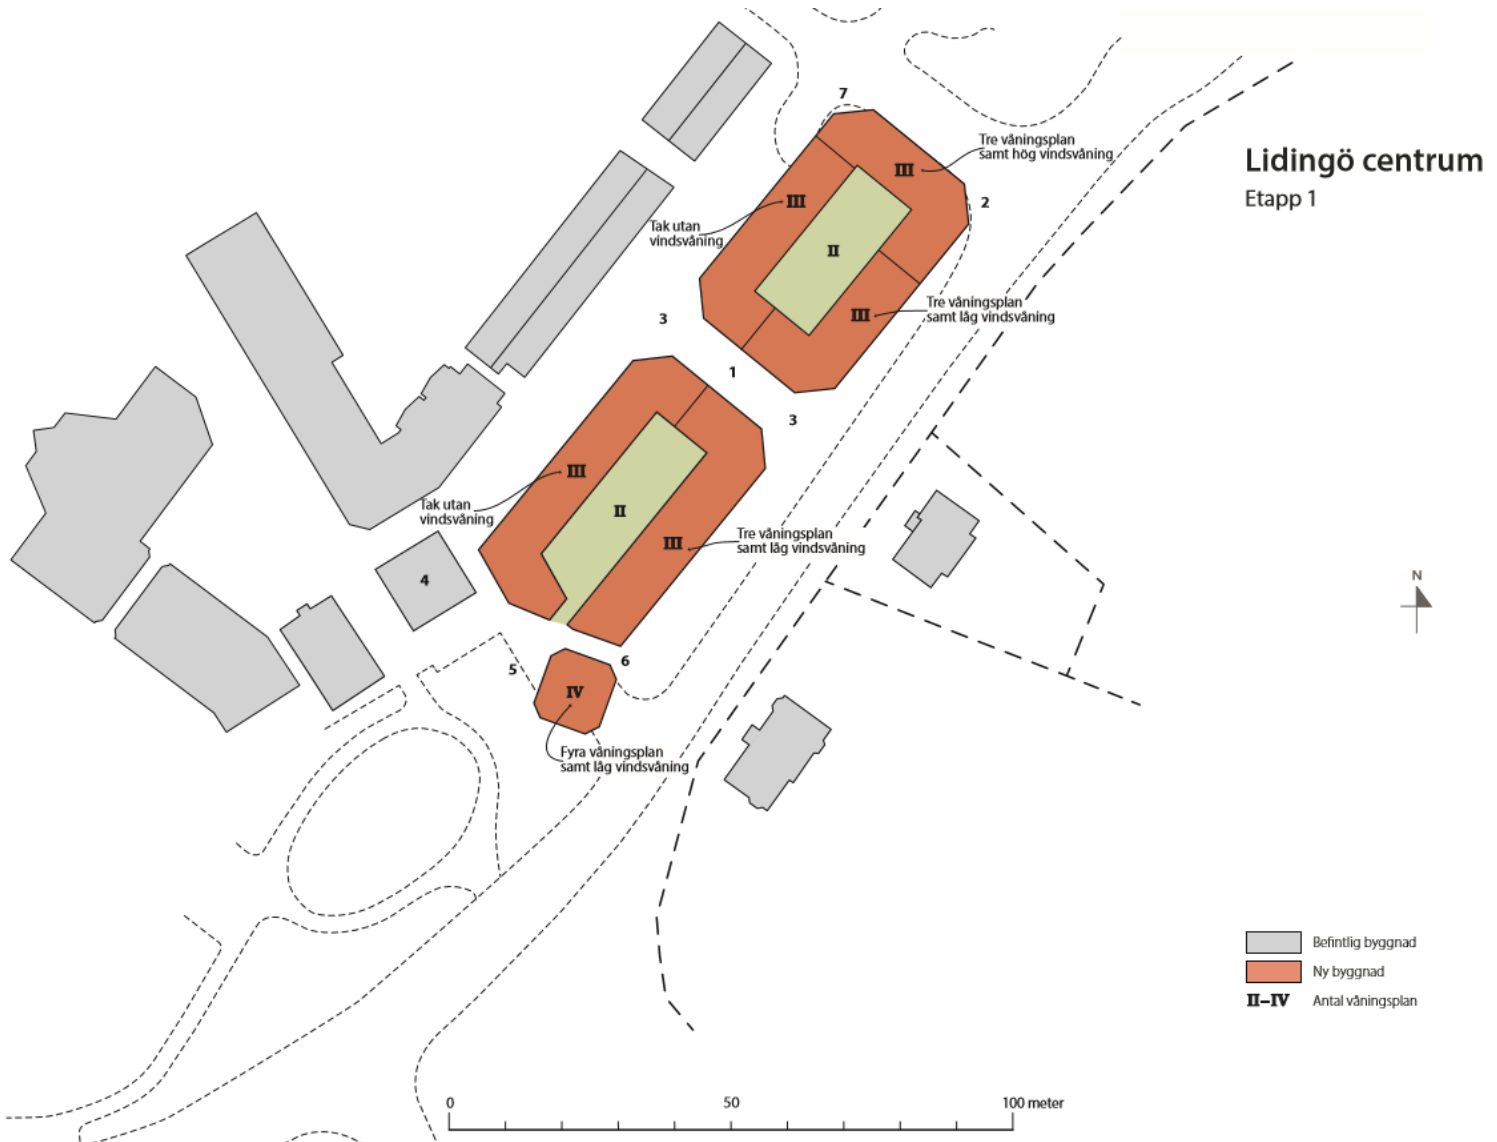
Lidingö centrum
Etapp 1

7
Tre våningsplan samt hög vindsvåning
III
2
III
Tak utan vindsvåning
II
Tre våningsplan samt låg vindsvåning
III
3
1
3
III
Tak utan vindsvåning
II
III
Tre våningsplan samt låg vindsvåning
4
5
6
IV
Fyra våningsplan samt låg vindsvåning

N

Befintlig byggnad
Ny byggnad
II–IV Antal våningsplan

0
50
100 meter